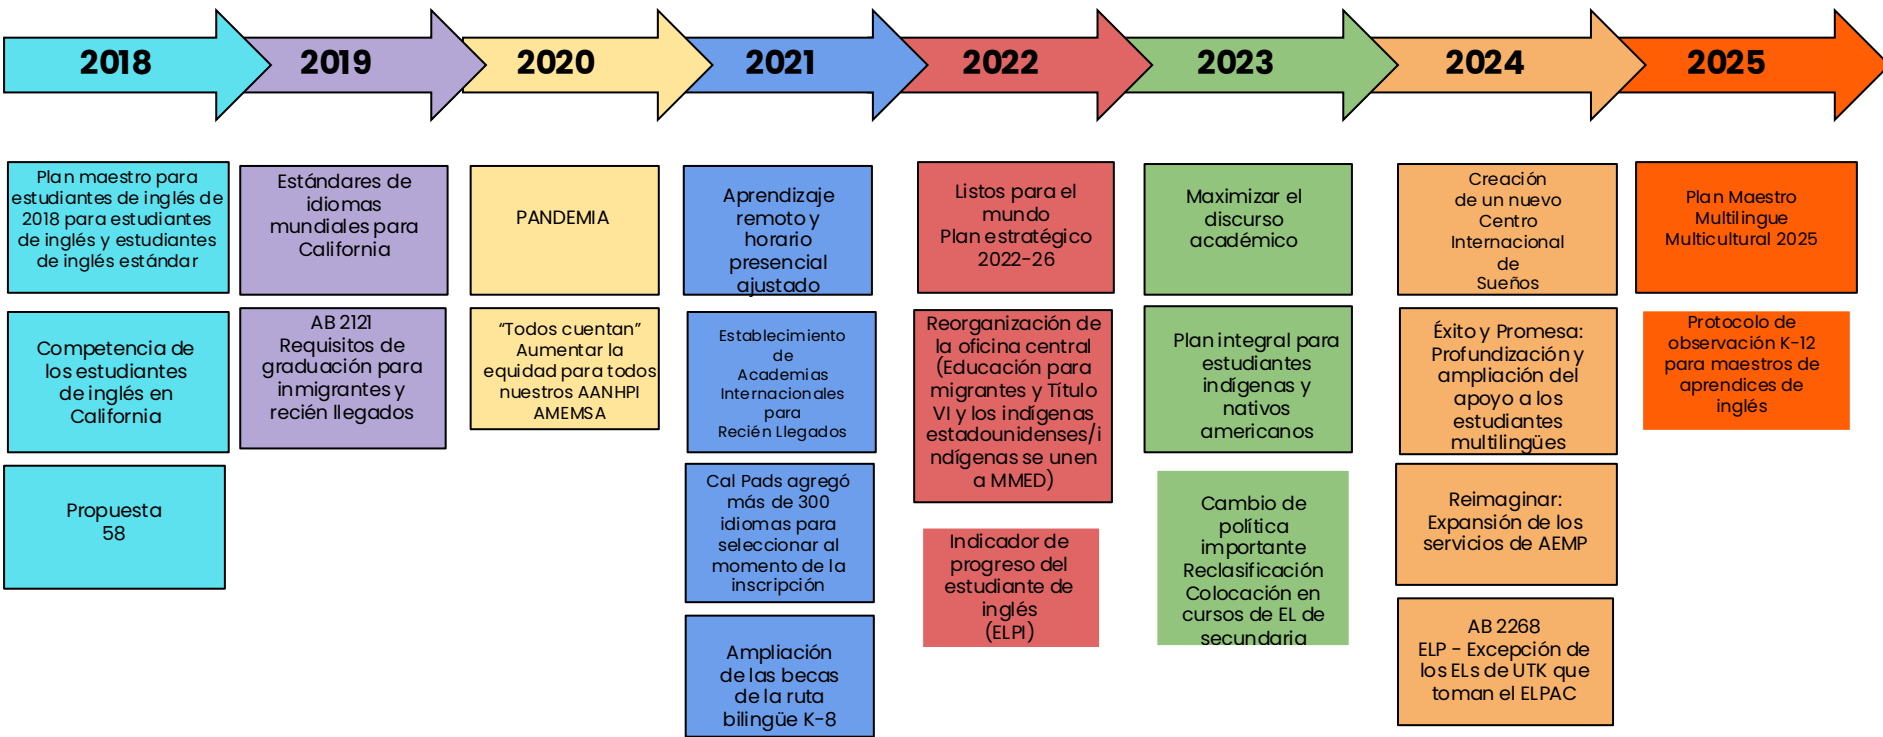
2018

2019

2020

2021

2022

2023

2024

2025

Plan maestro para estudiantes de inglés de 2018 para estudiantes de inglés y estudiantes de inglés estándar

Competencia de los estudiantes de inglés en California

Propuesta 58

Estándares de idiomas mundiales para California

AB 2121 Requisitos de graduación para inmigrantes y recién llegados

PANDEMIA

"Todos cuentan" Aumentar la equidad para todos nuestros AANHPI AMEMSA

Aprendizaje remoto y horario presencial ajustado

Establecimiento de Academias Internacionales para Recién Llegados

Cal Pads agregó más de 300 idiomas para seleccionar al momento de la inscripción

Ampliación de las becas de la ruta bilingüe K-8

Listos para el mundo Plan estratégico 2022-26

Reorganización de la oficina central (Educación para migrantes y Título VI y los indígenas estadounidenses/indígenas se unen a MMED)

Indicador de progreso del estudiante de inglés (ELPI)

Maximizar el discurso académico

Plan integral para estudiantes indígenas y nativos americanos

Cambio de política importante Reclasificación Colocación en cursos de EL de secundaria

Creación de un nuevo Centro Internacional de Sueños

Éxito y Promesa: Profundización y ampliación del apoyo a los estudiantes multilingües

Reimaginar: Expansión de los servicios de AEMP

AB 2268 ELP - Excepción de los ELs de UTK que toman el ELPAC

Plan Maestro Multilingue Multicultural 2025

Protocolo de observación K-12 para maestros de aprendices de inglés